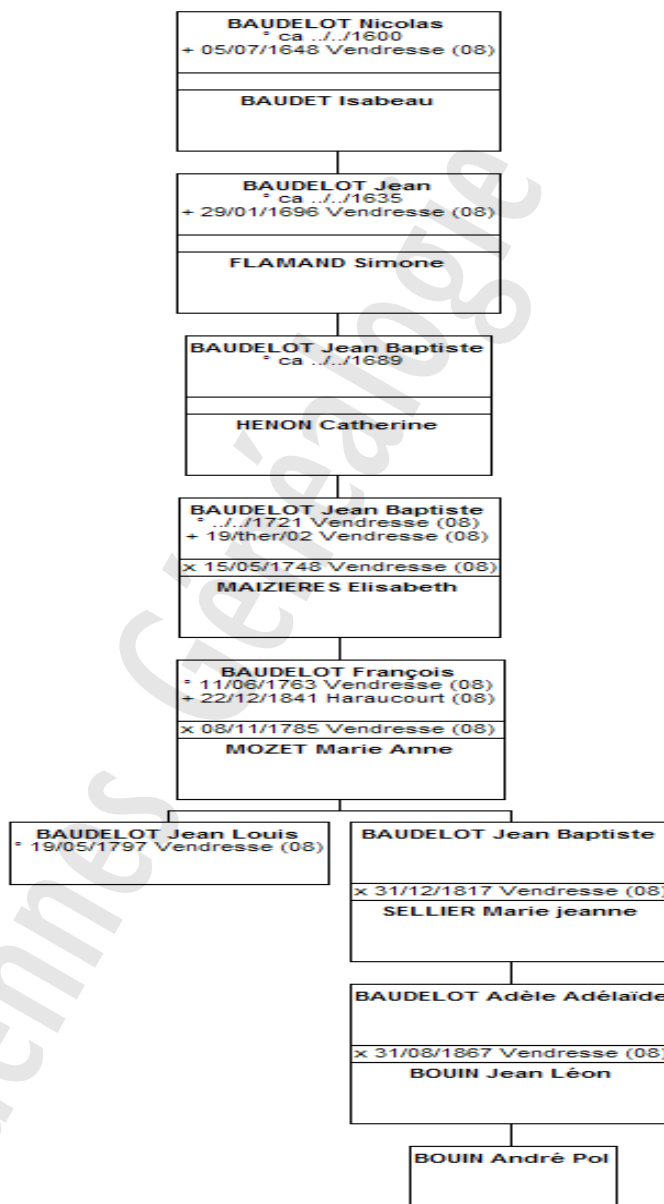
BAUDELOT Nicolas
° ca ../../1600
+ 05/07/1648 Vendresse (08)

BAUDET Isabeau

BAUDELOT Jean
° ca ../../1635
+ 29/01/1696 Vendresse (08)

FLAMAND Simone

BAUDELOT Jean Baptiste
° ca ../../1689

HENON Catherine

BAUDELOT Jean Baptiste
° ../../1721 Vendresse (08)
+ 19/ther/02 Vendresse (08)

x 15/05/1748 Vendresse (08)
MAIZIERES Elisabeth

BAUDELOT François
° 11/06/1763 Vendresse (08)
+ 22/12/1841 Haraucourt (08)

x 08/11/1785 Vendresse (08)
MOZET Marie Anne

BAUDELOT Jean Louis
° 19/05/1797 Vendresse (08)

BAUDELOT Jean Baptiste

x 31/12/1817 Vendresse (08)
SELLIER Marie jeanne

BAUDELOT Adèle Adélaïde

x 31/08/1867 Vendresse (08)
BOUIN Jean Léon

BOUIN André Pol

Ardennes Généalogie